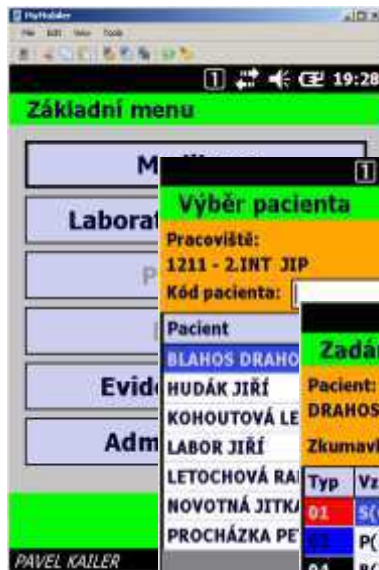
MyMobiler
File Edit View Tools
1 19:28
Základní menu
M
Laborat
P
Evid
Adm
PAVEL KAILER
1
Výběr pacienta
Pracoviště:
1211 - 2.INT JIP
Kód pacienta:
Pacient
BLAHOS DRAHO
HUDÁK JIŘÍ
KOHOUTOVÁ LE
LABOR JIŘÍ
LETOCHOVÁ RA
NOVOTNÁ JITKA
PROCHÁZKA PE
Zadá
Pacient:
DRAHOS
Zkumav
Typ
Vz
01
S(
P(
01
R(